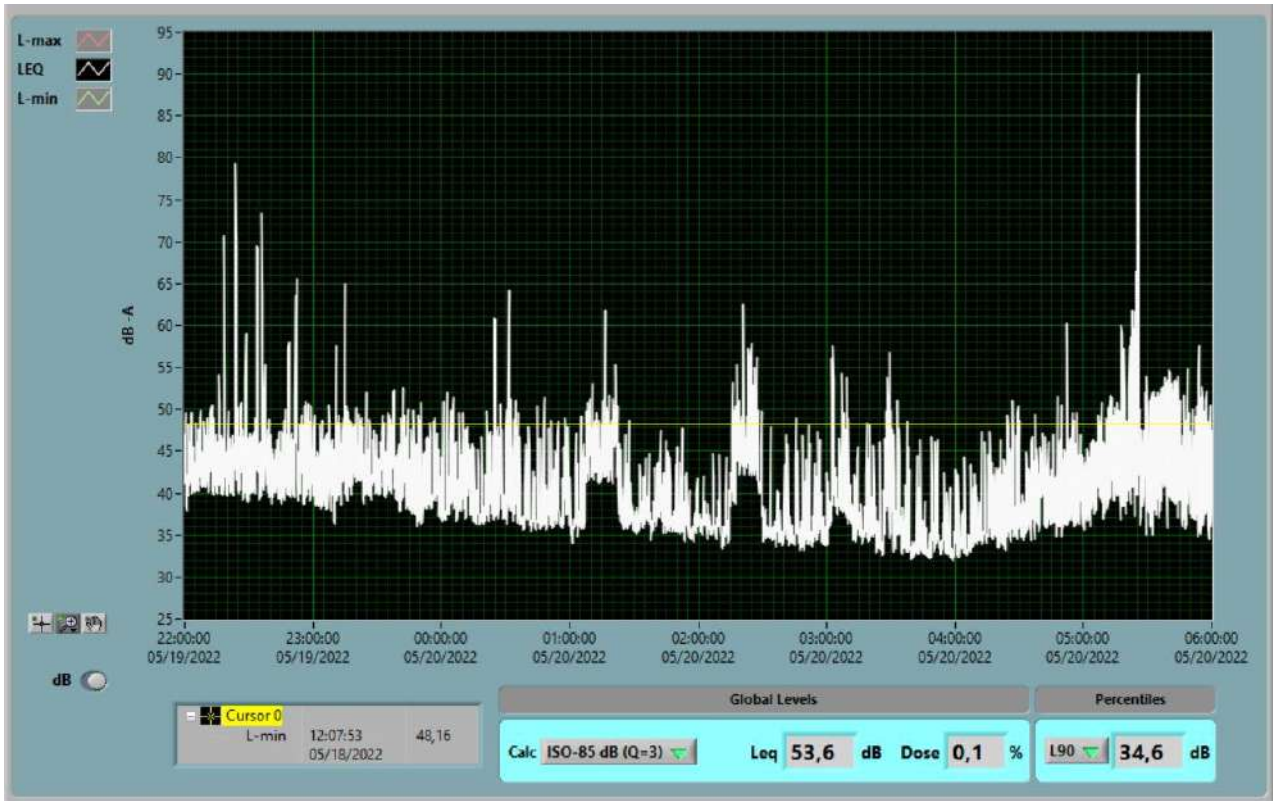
L-max
LEQ
L-min

95
90
85
80
75
70
65
60
55
50
45
40
35
30
25

dB -A

22:00:00 05/19/2022
23:00:00 05/19/2022
00:00:00 05/20/2022
01:00:00 05/20/2022
02:00:00 05/20/2022
03:00:00 05/20/2022
04:00:00 05/20/2022
05:00:00 05/20/2022
06:00:00 05/20/2022

dB

Cursor 0
L-min 12:07:53 05/18/2022 48,16

Global Levels
Calc ISO-85 dB (Q=3) Leq 53,6 dB Dose 0,1 %

Percentiles
L90 34,6 dB